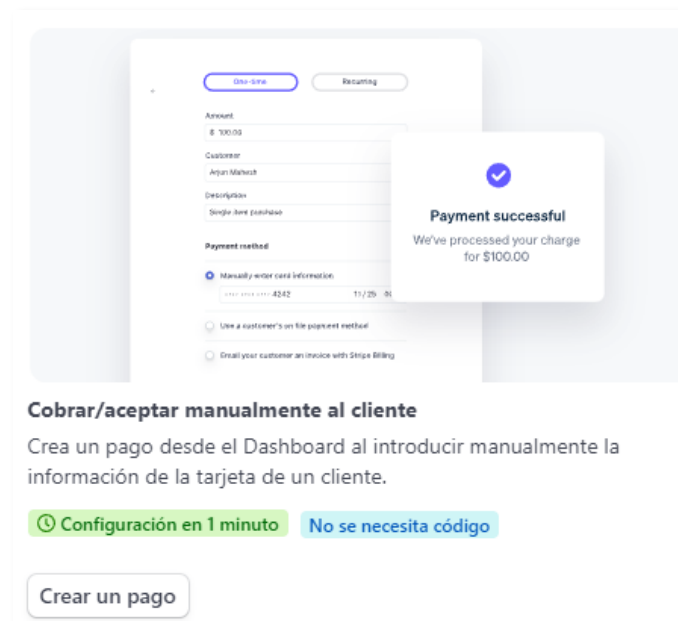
One-time
Recurring

Amount
$ 100.00

Customer
Arjun Mahesh

Description
Single item purchase

Payment method

Manually enter card information
•••• •••• •••• 4242 11/25 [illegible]

Use a customer's on file payment method

Email your customer an invoice with Stripe Billing

Payment successful
We've processed your charge for $100.00

Cobrar/aceptar manualmente al cliente

Crea un pago desde el Dashboard al introducir manualmente la información de la tarjeta de un cliente.

Configuración en 1 minuto
No se necesita código

Crear un pago